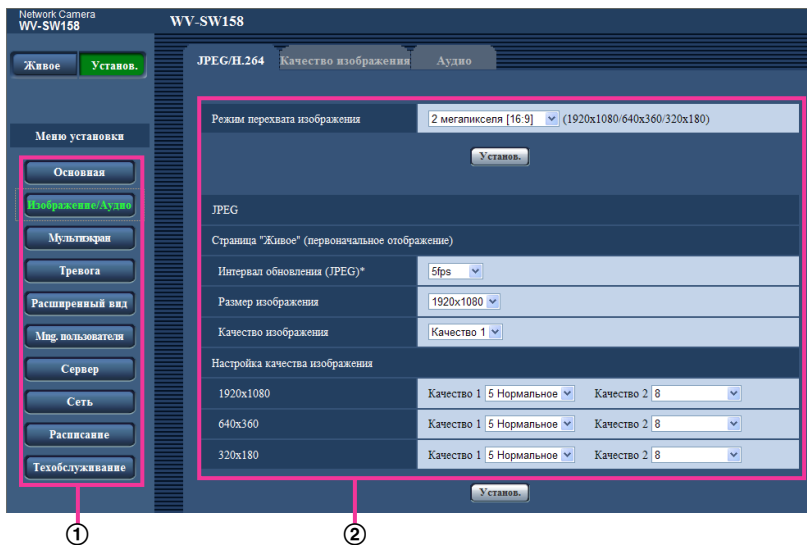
Network Camera
WV-SW158

WV-SW158

Живое
Установ.

Меню установки

Основная
Изображение/Аудио
Мультиэкран
Тревога
Расширенный вид
Mng. пользователя
Сервер
Сеть
Расписание
Техобслуживание

JPEG/H.264
Качество изображения
Аудио

| Режим перехвата изображения | 2 мегапикселя [16:9] (1920x1080/640x360/320x180) |
|---|---|

Установ.

JPEG

Страница "Живое" (первоначальное отображение)

| Интервал обновления (JPEG)* | 5fps |
|---|---|
| Размер изображения | 1920x1080 |
| Качество изображения | Качество 1 |

Настройка качества изображения

| 1920x1080 | Качество 1 5 Нормальное | Качество 2 8 |
|---|---|---|
| 640x360 | Качество 1 5 Нормальное | Качество 2 8 |
| 320x180 | Качество 1 5 Нормальное | Качество 2 8 |

Установ.

①
②